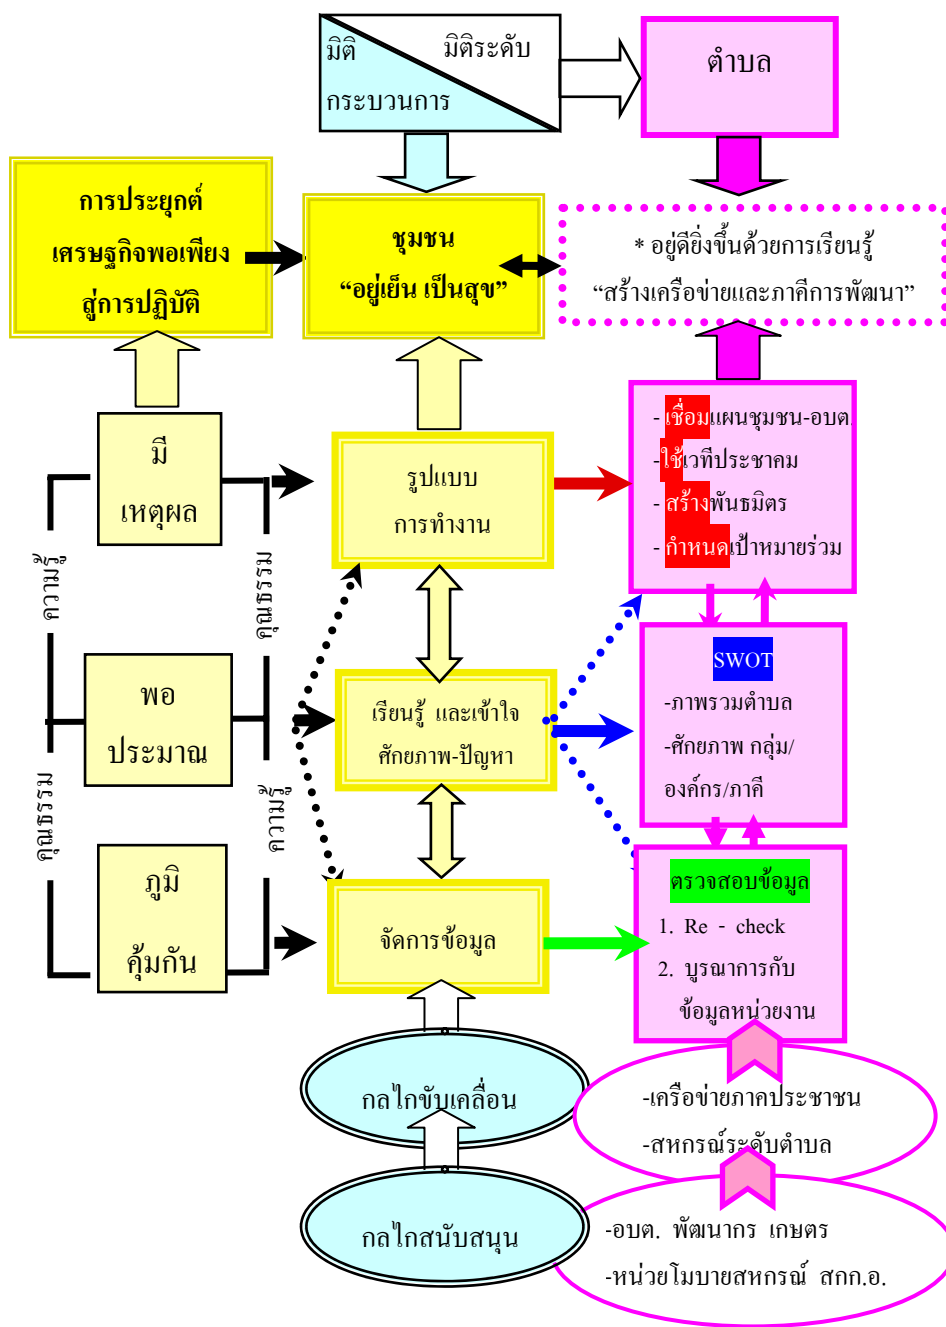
มิติ
มิติระดับ
กระบวนการ

ตำบล

การประยุกต์
เศรษฐกิจพอเพียง
สู่การปฏิบัติ

ชุมชน
"อยู่เย็น เป็นสุข"

* อยู่ดียิ่งขึ้นด้วยการเรียนรู้
"สร้างเครือข่ายและภาคีการพัฒนา"

มี
เหตุผล

ความรู้

คุณธรรม

รูปแบบ
การทำงาน

- เชื่อมแผนชุมชน-อบต.
- ใช้เวทีประชาคม
- สร้างพันธมิตร
- กำหนดเป้าหมายร่วม

พอ
ประมาณ

เรียนรู้ และเข้าใจ
ศักยภาพ-ปัญหา

SWOT
-ภาพรวมตำบล
-ศักยภาพ กลุ่ม/
องค์กร/ภาคี

คุณธรรม

ความรู้

ภูมิ
คุ้มกัน

จัดการข้อมูล

ตรวจสอบข้อมูล
1. Re - check
2. บูรณาการกับ
ข้อมูลหน่วยงาน

กลไกขับเคลื่อน

-เครือข่ายภาคประชาชน
-สหกรณ์ระดับตำบล

กลไกสนับสนุน

-อบต. พัฒนากร เกษตร
-หน่วยโมบายสหกรณ์ สกก.อ.